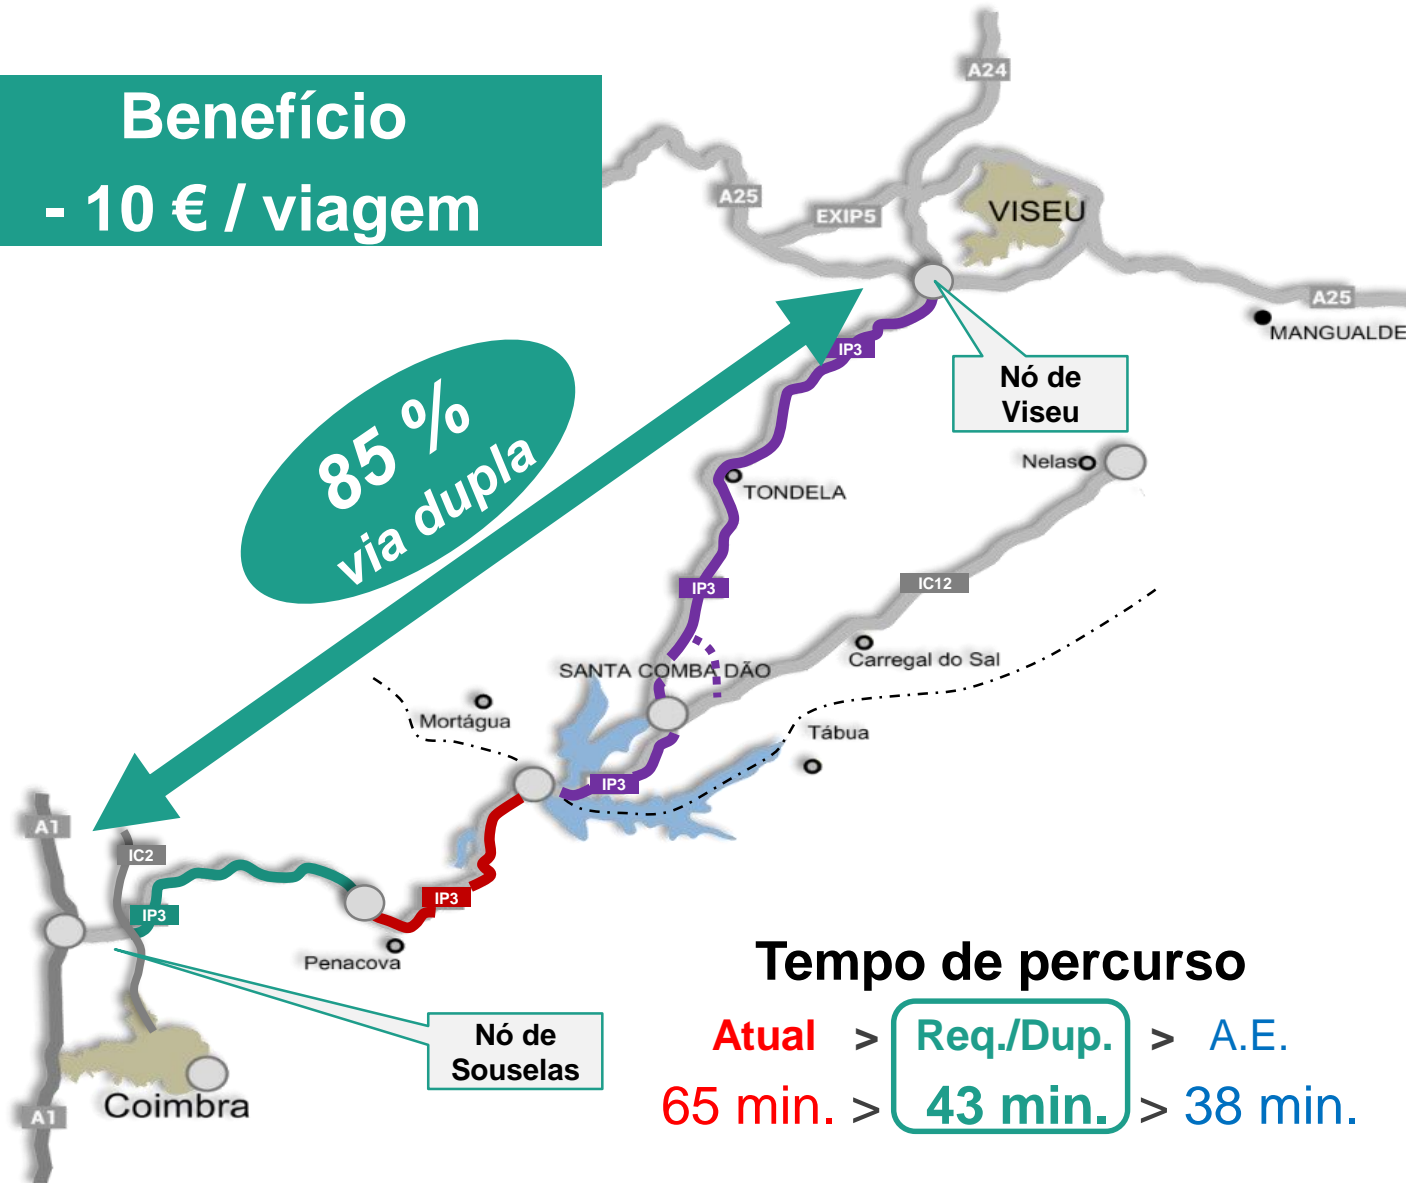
Benefício
- 10 € / viagem

A24
A25
EXIP5
VISEU
A25
MANGUALDE

85 %
via dupla

IP3
Nó de Viseu
Nelas
TONDELA
IP3
IC12
Carregal do Sal
SANTA COMBA DÃO
Mortágua
Tábua
IP3
A1
IC2
IP3
IP3
Penacova
Nó de Souselas
Coimbra
A1

Tempo de percurso
Atual > Req./Dup. > A.E.
65 min. > 43 min. > 38 min.